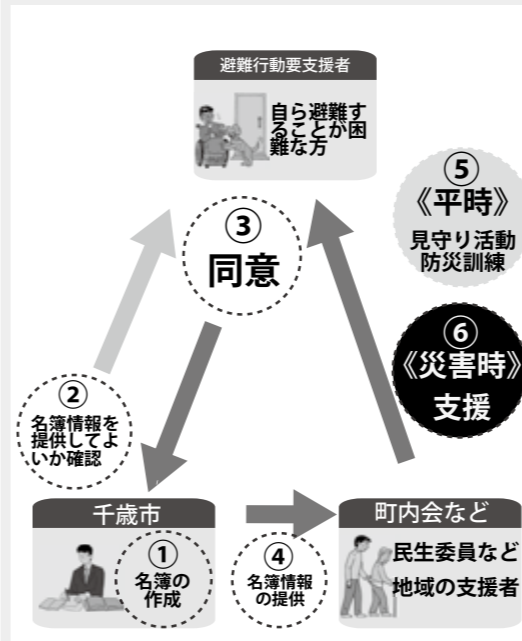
避難行動要支援者

自ら避難することが困難な方

③
同意

⑤
《平時》
見守り活動
防災訓練

⑥
《災害時》
支援

②
名簿情報を提供してよいか確認

千歳市

①
名簿の作成

④
名簿情報の提供

町内会など

民生委員など
地域の支援者